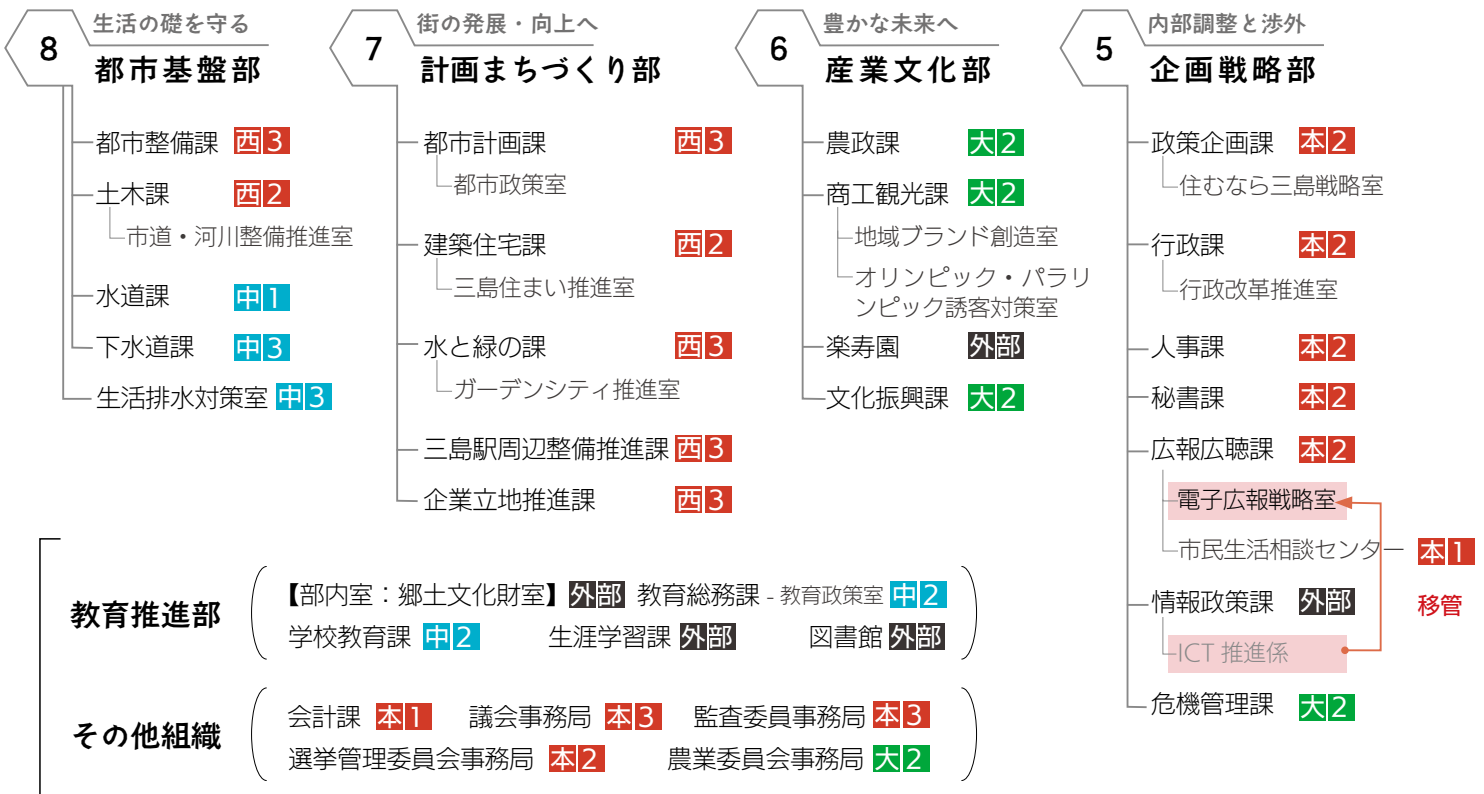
8
生活の礎を守る
都市基盤部

都市整備課 西3
土木課 西2
市道・河川整備推進室
水道課 中1
下水道課 中3
生活排水対策室 中3

7
街の発展・向上へ
計画まちづくり部

都市計画課 西3
都市政策室
建築住宅課 西2
三島住まい推進室
水と緑の課 西3
ガーデンシティ推進室
三島駅周辺整備推進課 西3
企業立地推進課 西3

6
豊かな未来へ
産業文化部

農政課 大2
商工観光課 大2
地域ブランド創造室
オリンピック・パラリンピック誘客対策室
楽寿園 外部
文化振興課 大2

5
内部調整と渉外
企画戦略部

政策企画課 本2
住むなら三島戦略室
行政課 本2
行政改革推進室
人事課 本2
秘書課 本2
広報広聴課 本2
電子広報戦略室
市民生活相談センター 本1
移管
情報政策課 外部
ICT 推進係
危機管理課 大2

教育推進部
【部内室：郷土文化財室】外部 教育総務課 - 教育政策室 中2
学校教育課 中2 生涯学習課 外部 図書館 外部

その他組織
会計課 本1 議会事務局 本3 監査委員事務局 本3
選挙管理委員会事務局 本2 農業委員会事務局 大2